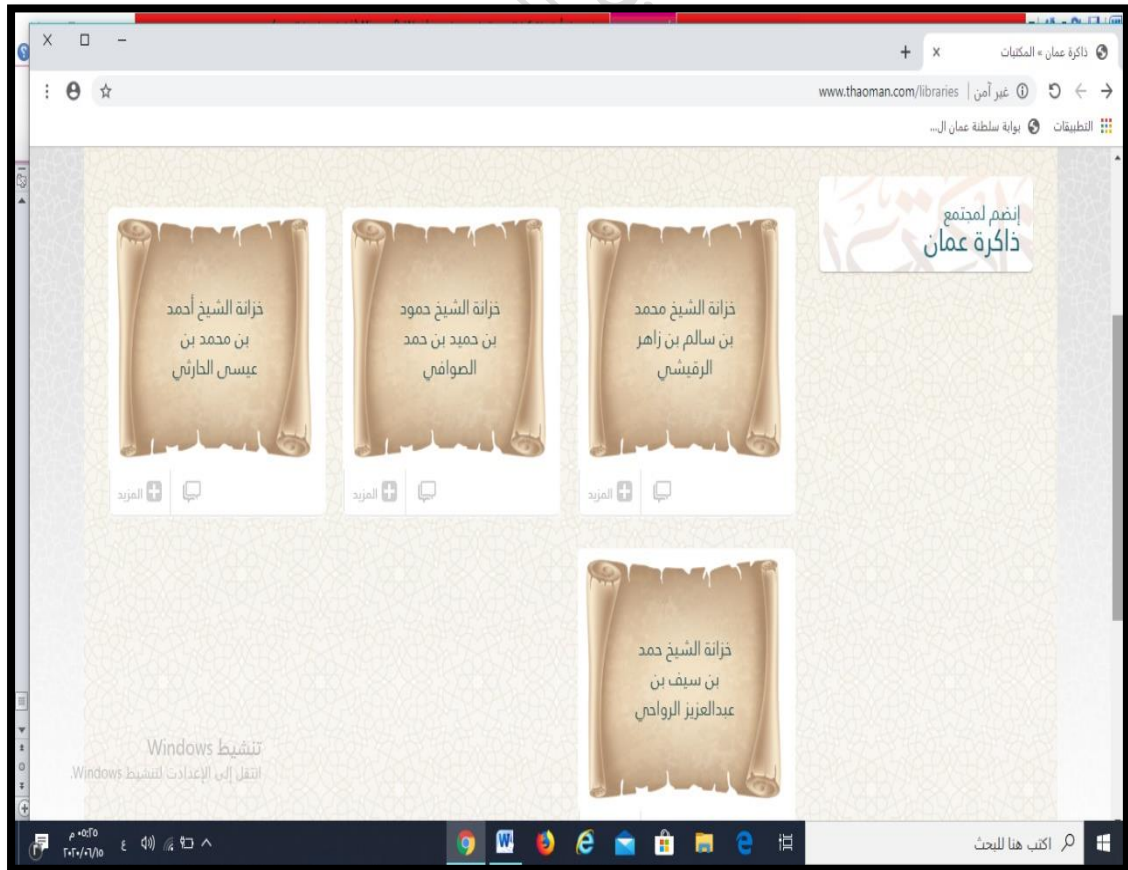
ذاكرة عمان » المكتبات

www.thaoman.com/libraries | غير آمن

التطبيقات
بوابة سلطنة عمان ال...

إنضم لمجتمع
ذاكرة عمان

خزانة الشيخ محمد بن سالم بن زاهر الرقيشي

المزيد

خزانة الشيخ حمود بن حميد بن حمد الصوافي

المزيد

خزانة الشيخ أحمد بن محمد بن عيسى الحارثي

المزيد

خزانة الشيخ حمد بن سيف بن عبدالعزيز الرواحي

تنشيط Windows
انتقل إلى الإعدادات لتنشيط Windows.

اكتب هنا للبحث

٠٥:٢٥ م
٢٠٢٠/٠٦/١٥
ع